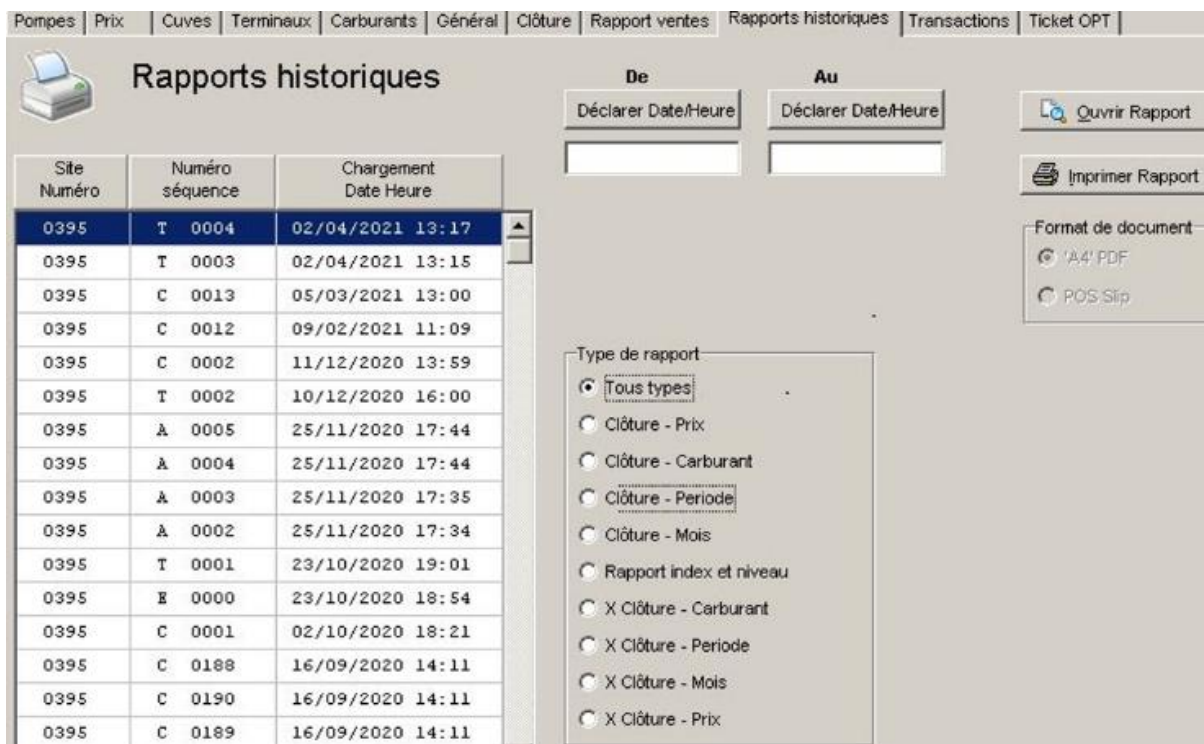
Pompes | Prix | Cuves | Terminaux | Carburants | Général | Clôture | Rapport ventes | Rapports historiques | Transactions | Ticket OPT |

Rapports historiques

De
Déclarer Date/Heure

Au
Déclarer Date/Heure

Ouvrir Rapport

Imprimer Rapport

Format de document
'A4' PDF
POS Slip

| Site Numéro | Numéro séquence | Chargement Date Heure |
|---|---|---|
| 0395 | T 0004 | 02/04/2021 13:17 |
| 0395 | T 0003 | 02/04/2021 13:15 |
| 0395 | C 0013 | 05/03/2021 13:00 |
| 0395 | C 0012 | 09/02/2021 11:09 |
| 0395 | C 0002 | 11/12/2020 13:59 |
| 0395 | T 0002 | 10/12/2020 16:00 |
| 0395 | A 0005 | 25/11/2020 17:44 |
| 0395 | A 0004 | 25/11/2020 17:44 |
| 0395 | A 0003 | 25/11/2020 17:35 |
| 0395 | A 0002 | 25/11/2020 17:34 |
| 0395 | T 0001 | 23/10/2020 19:01 |
| 0395 | E 0000 | 23/10/2020 18:54 |
| 0395 | C 0001 | 02/10/2020 18:21 |
| 0395 | C 0188 | 16/09/2020 14:11 |
| 0395 | C 0190 | 16/09/2020 14:11 |
| 0395 | C 0189 | 16/09/2020 14:11 |

Type de rapport
Tous types
Clôture - Prix
Clôture - Carburant
Clôture - Periode
Clôture - Mois
Rapport index et niveau
X Clôture - Carburant
X Clôture - Periode
X Clôture - Mois
X Clôture - Prix